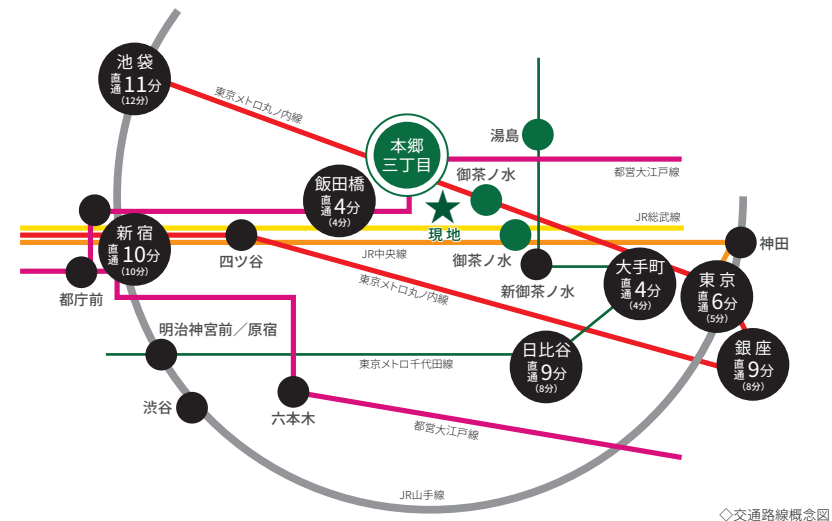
池袋
直通 11分
(12分)

東京メトロ丸ノ内線

本郷三丁目

湯島

都営大江戸線

御茶ノ水

飯田橋
直通 4分
(4分)

現地

JR総武線

新宿
直通 10分
(10分)

四ツ谷

JR中央線

御茶ノ水

神田

都庁前

東京メトロ丸ノ内線

新御茶ノ水

大手町
直通 4分
(4分)

東京
直通 6分
(5分)

明治神宮前/原宿

日比谷
直通 9分
(8分)

銀座
直通 9分
(8分)

東京メトロ千代田線

渋谷

六本木

都営大江戸線

JR山手線

◇交通路線概念図